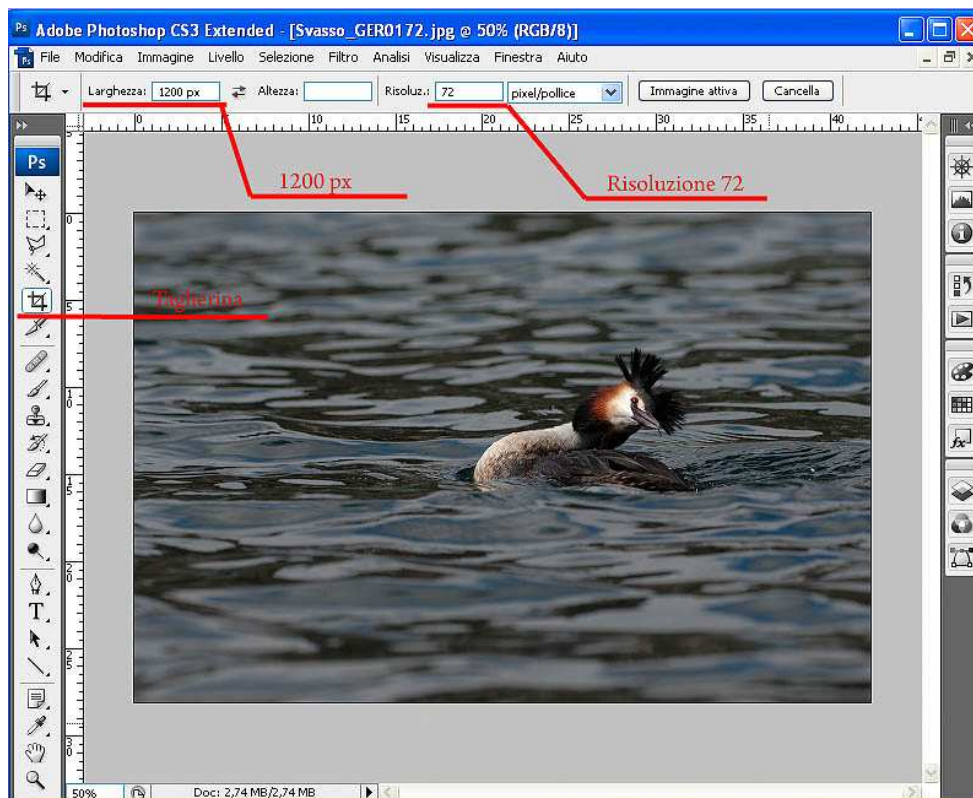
Adobe Photoshop CS3 Extended - [Svasso_GER0172.jpg @ 50% (RGB/8)]

File Modifica Immagine Livello Selezione Filtro Analisi Visualizza Finestra Aiuto

Larghezza: 1200 px Altezza: Risoluz.: 72 pixel/pollice Immagine attiva Cancella

0 5 10 15 20 25 30 35 40

1200 px

Risoluzione 72

Taglierina

50% Doc: 2,74 MB/2,74 MB